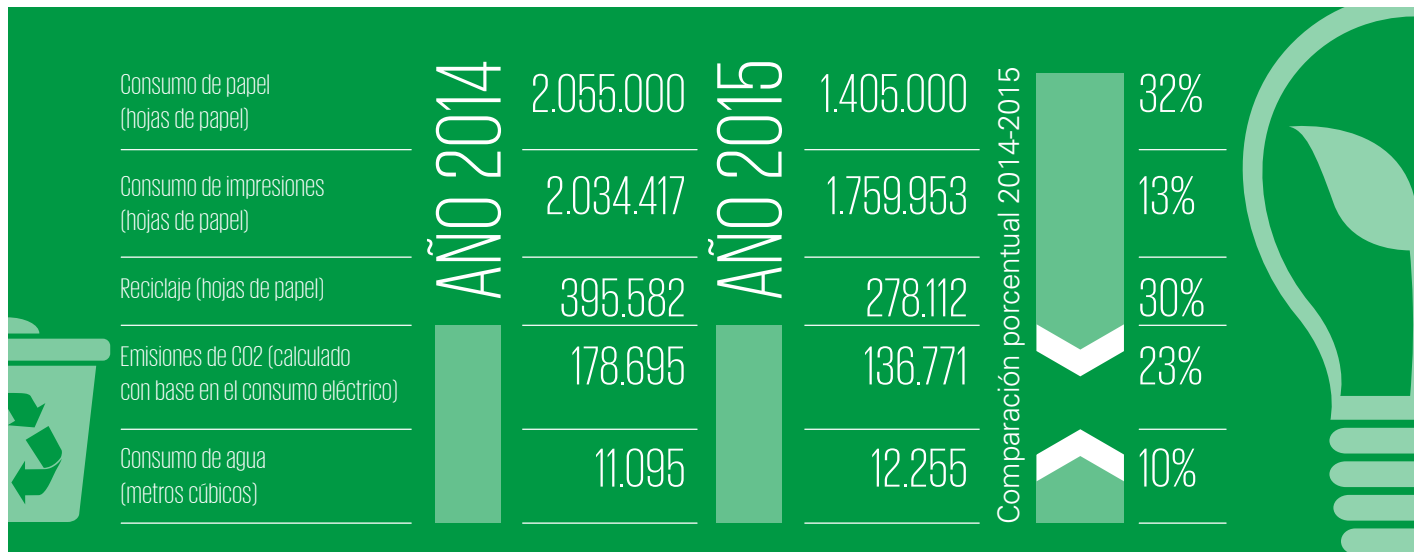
| | AÑO 2014 | AÑO 2015 | Comparación porcentual 2014-2015 |
|---|---|---|---|
| Consumo de papel (hojas de papel) | 2.055.000 | 1.405.000 | 32% |
| Consumo de impresiones (hojas de papel) | 2.034.417 | 1.759.953 | 13% |
| Reciclaje (hojas de papel) | 395.582 | 278.112 | 30% |
| Emisiones de CO2 (calculado con base en el consumo eléctrico) | 178.695 | 136.771 | 23% |
| Consumo de agua (metros cúbicos) | 11.095 | 12.255 | 10% |